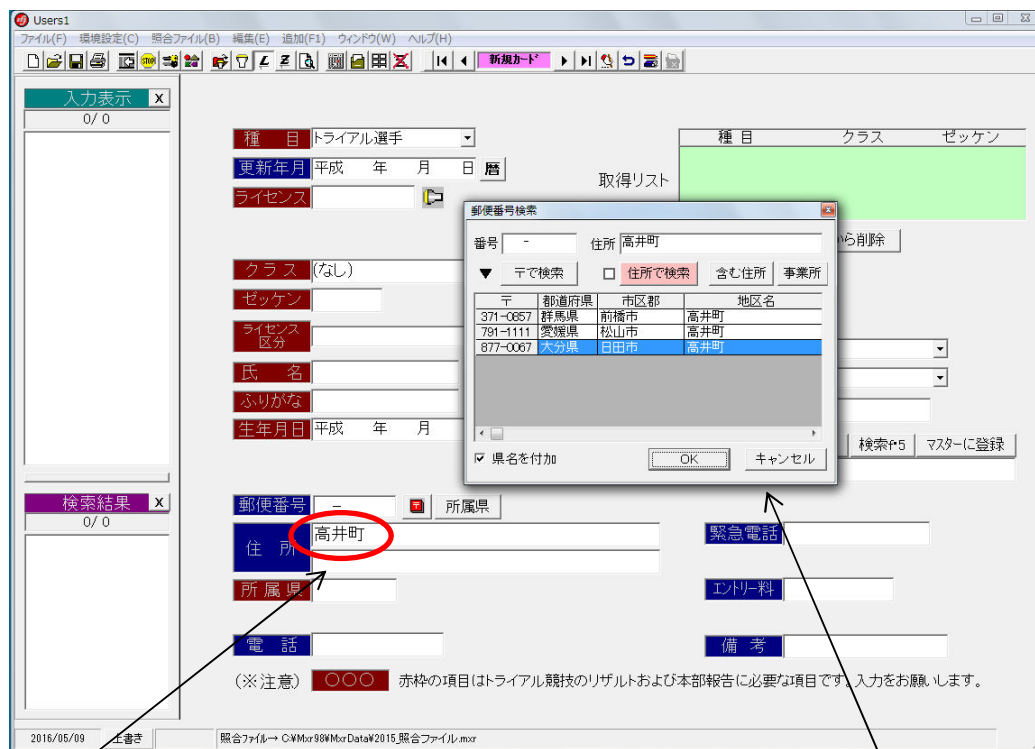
Users1

ファイル(F) 環境設定(C) 照合ファイル(B) 編集(E) 追加(F1) ウィンドウ(W) ヘルプ(H)

新規カード

入力表示 x
0/ 0

検索結果 x
0/ 0

種 目 トライアル選手
更新年月 平成 年 月 日 暦
ライセンス
クラス (なし)
ゼッケン
ライセンス区分
氏 名
ふりがな
生年月日 平成 年 月
郵便番号 - 所属県
住 所 高井町
所属県
電 話

| 種 目 | クラス | ゼッケン |
|---|---|---|

取得リスト
から削除
検索F5 マスターに登録
緊急電話
エントリー料
備 考

郵便番号検索
番号 - 住所 高井町
〒で検索 住所で検索 含む住所 事業所

| 〒 | 都道府県 | 市区郡 | 地区名 |
|---|---|---|---|
| 371-0857 | 群馬県 | 前橋市 | 高井町 |
| 791-1111 | 愛媛県 | 松山市 | 高井町 |
| 877-0067 | 大分県 | 日田市 | 高井町 |

県名を付加 OK キャンセル

(※注意) ○○○ 赤枠の項目はトライアル競技のリザルトおよび本部報告に必要な項目です。入力をお願いします。

2016/05/09 上書き 照合ファイル→ C:¥Mxr98¥MxrData¥2015_照合ファイル.mxr